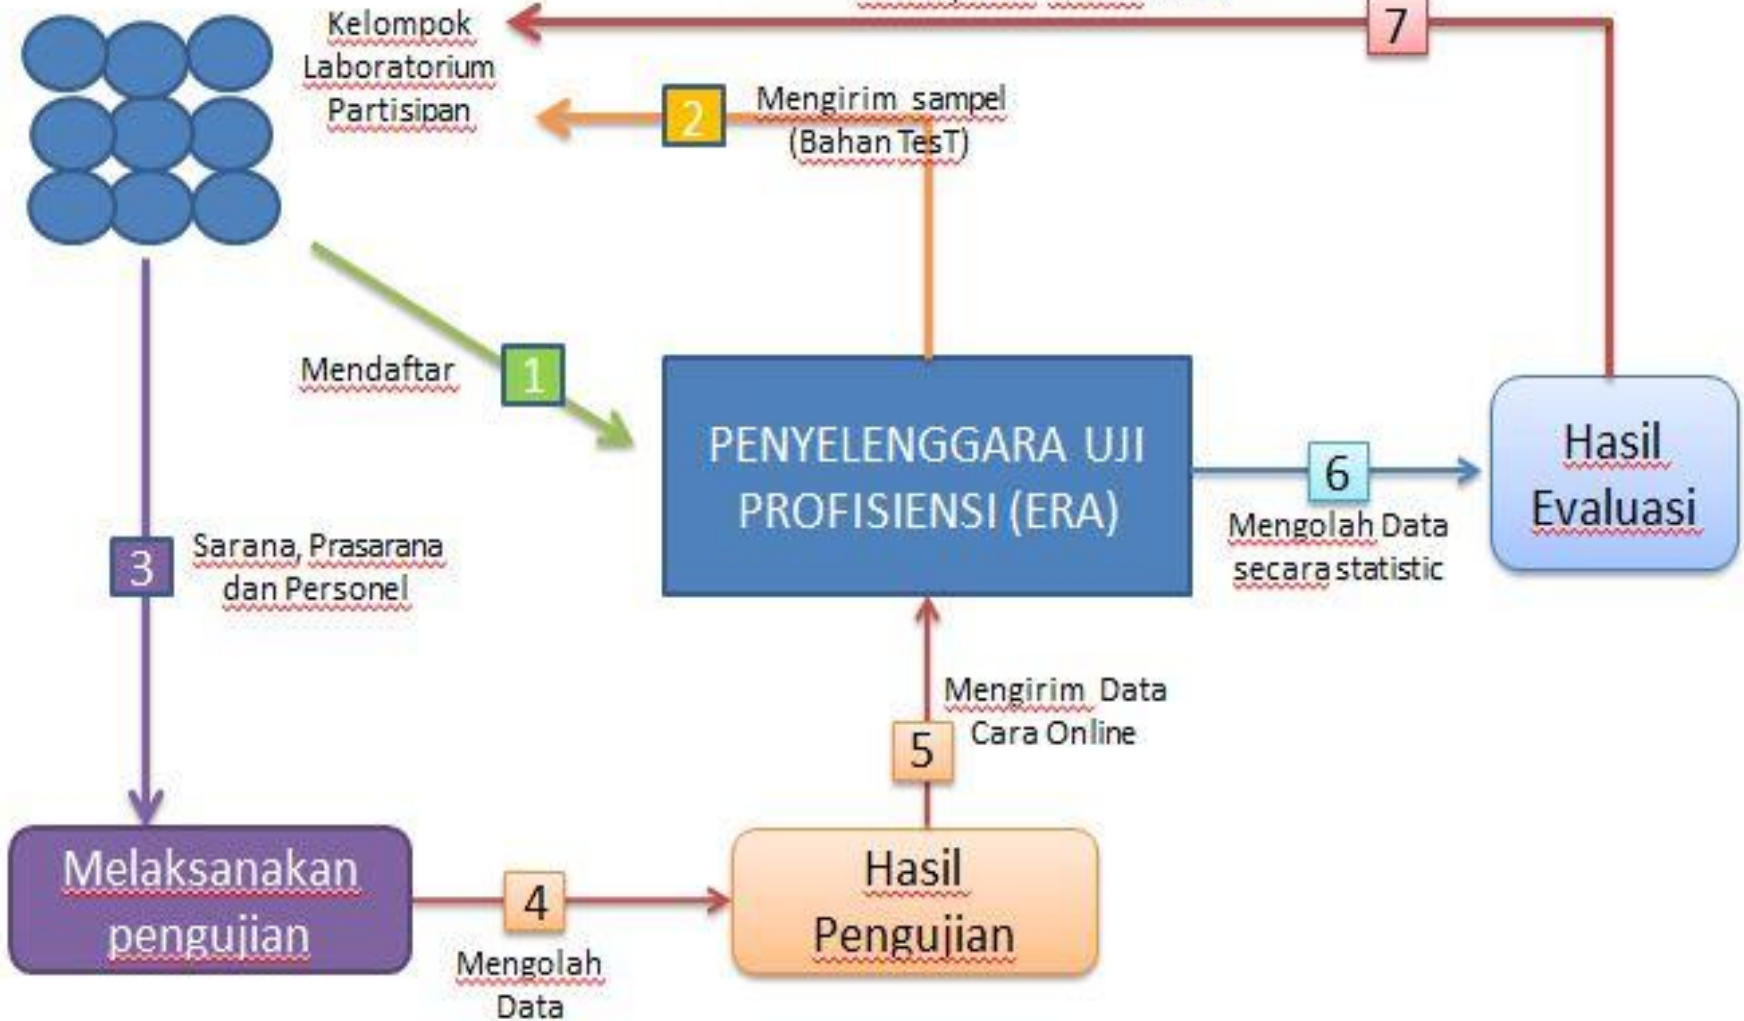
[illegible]

7

Kelompok Laboratorium Partisipan

2

Mengirim sampel (Bahan TesT)

Mendaftar

1

PENYELENGGARA UJI PROFISIENSI (ERA)

6

Mengolah Data secara statistic

Hasil Evaluasi

3

Sarana, Prasarana dan Personel

Mengirim Data Cara Online

5

Melaksanakan pengujian

4

Mengolah Data

Hasil Pengujian